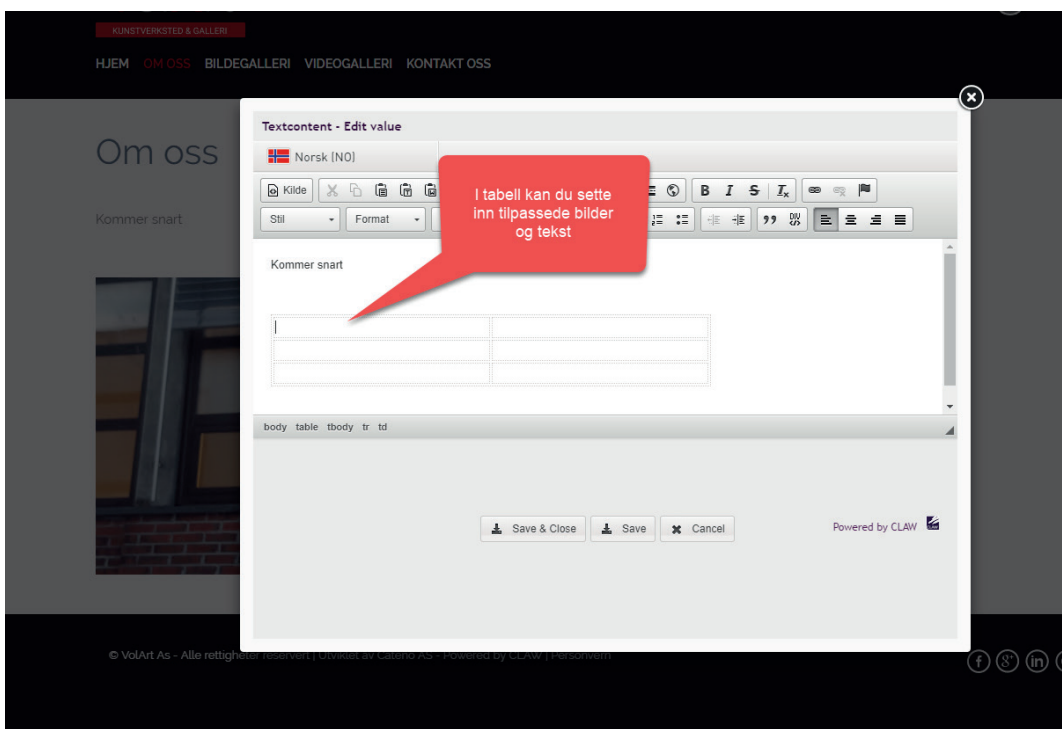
KUNSTVERKSTED & GALLERI

HJEM OM OSS BILDEGALLERI VIDEOGALLERI KONTAKT OSS

Om oss

Kommer snart

Textcontent - Edit value

Norsk (NO)

Kilde

Stil

Format

I tabell kan du sette inn tilpassede bilder og tekst

B I S $I_x$

Kommer snart

body table tbody tr td

Save & Close Save Cancel

Powered by CLAW

© VolArt As - Alle rettigheter reservert | Utviklet av Cateno AS - Powered by CLAW | Personvern